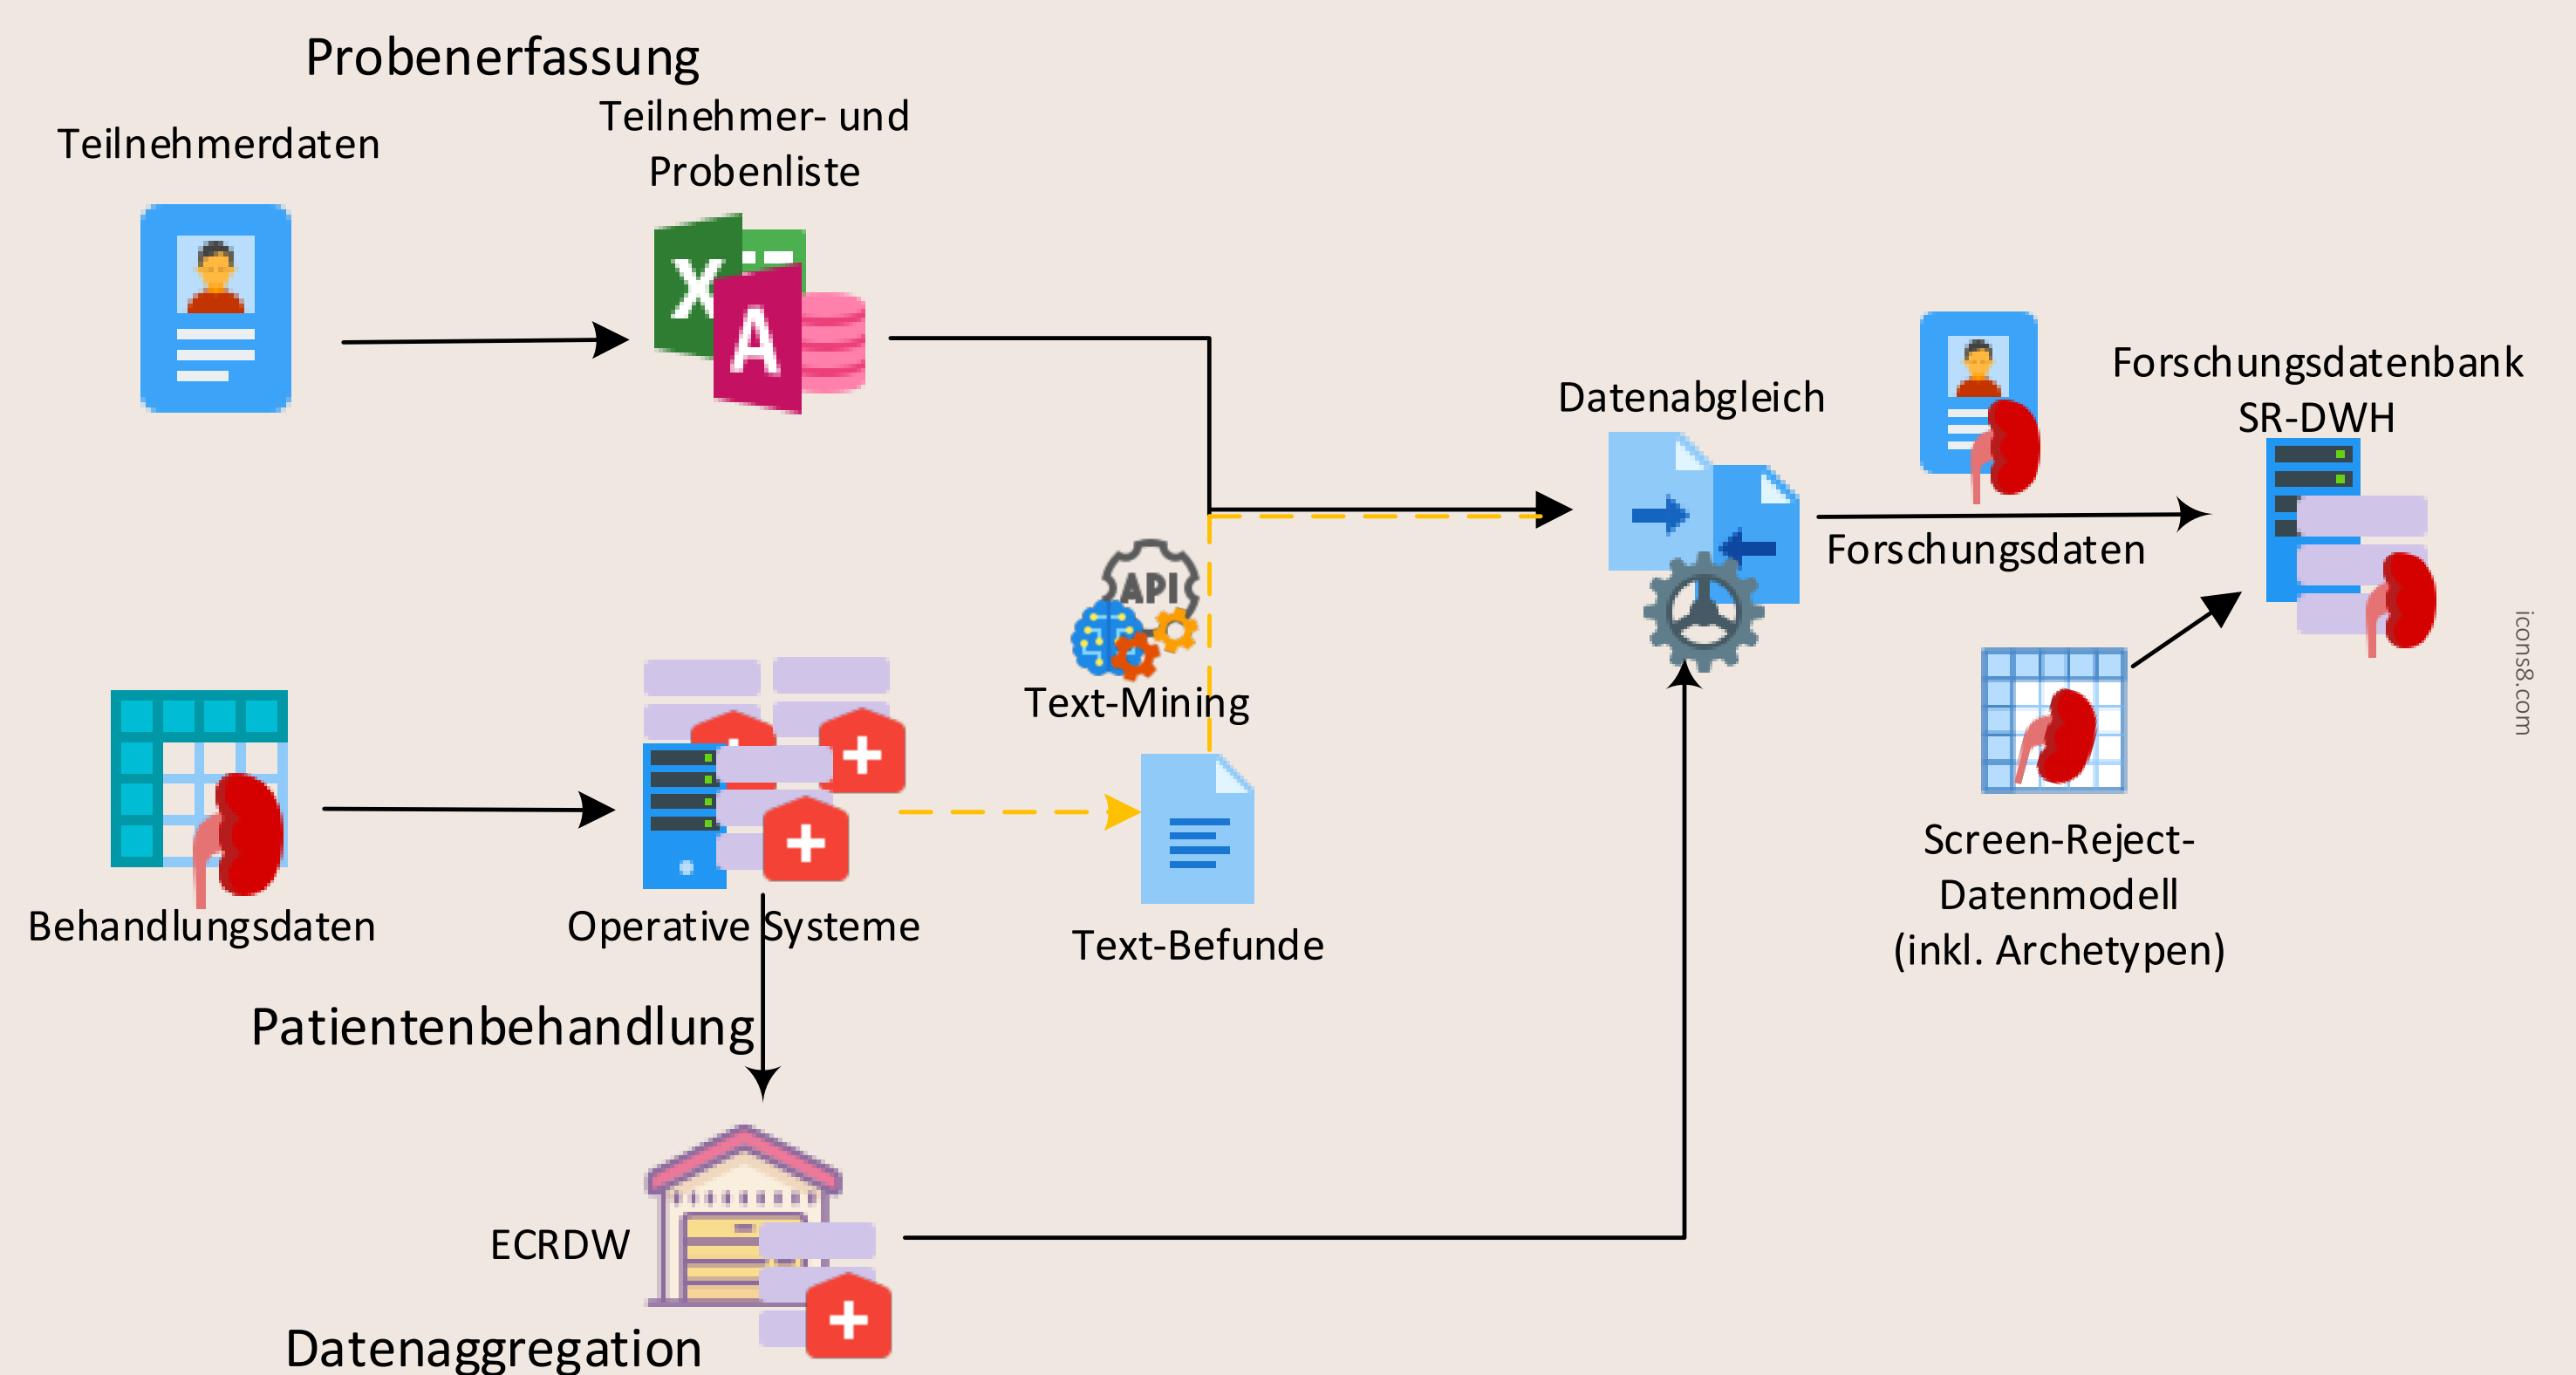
Probenerfassung

Teilnehmerdaten

Teilnehmer- und Probenliste

Datenabgleich

Forschungsdatenbank SR-DWH

Forschungsdaten

API

Text-Mining

Behandlungsdaten

Operative Systeme

Text-Befunde

Screen-Reject-Datenmodell (inkl. Archetypen)

Patientenbehandlung

ECRDW

Datenaggregation

icons8.com